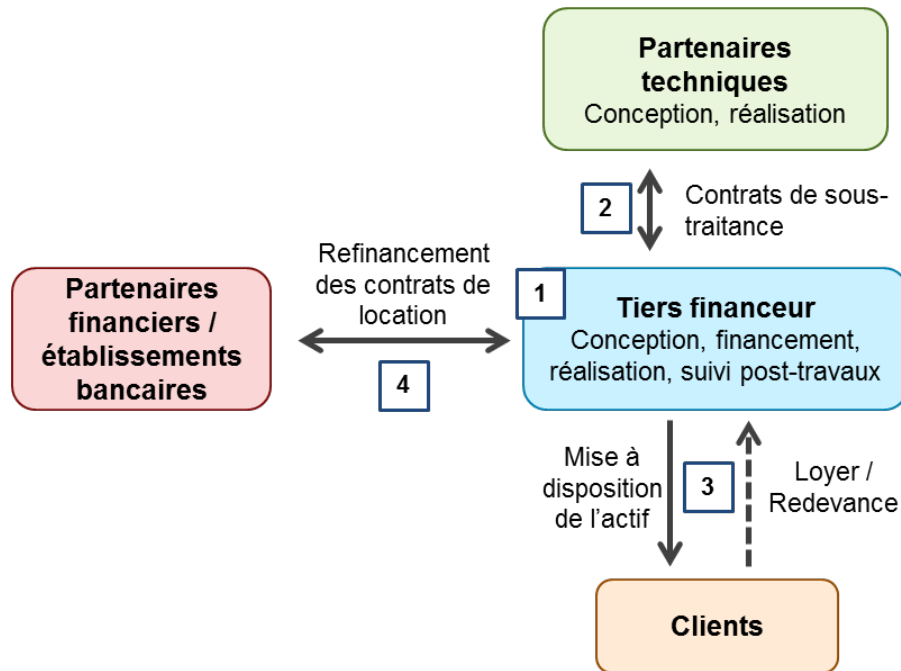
Partenaires techniques
Conception, réalisation

2

Contrats de sous-traitance

Partenaires financiers / établissements bancaires

Refinancement des contrats de location

4

1

Tiers financeur
Conception, financement, réalisation, suivi post-travaux

Mise à disposition de l'actif

3

Loyer / Redevance

Clients